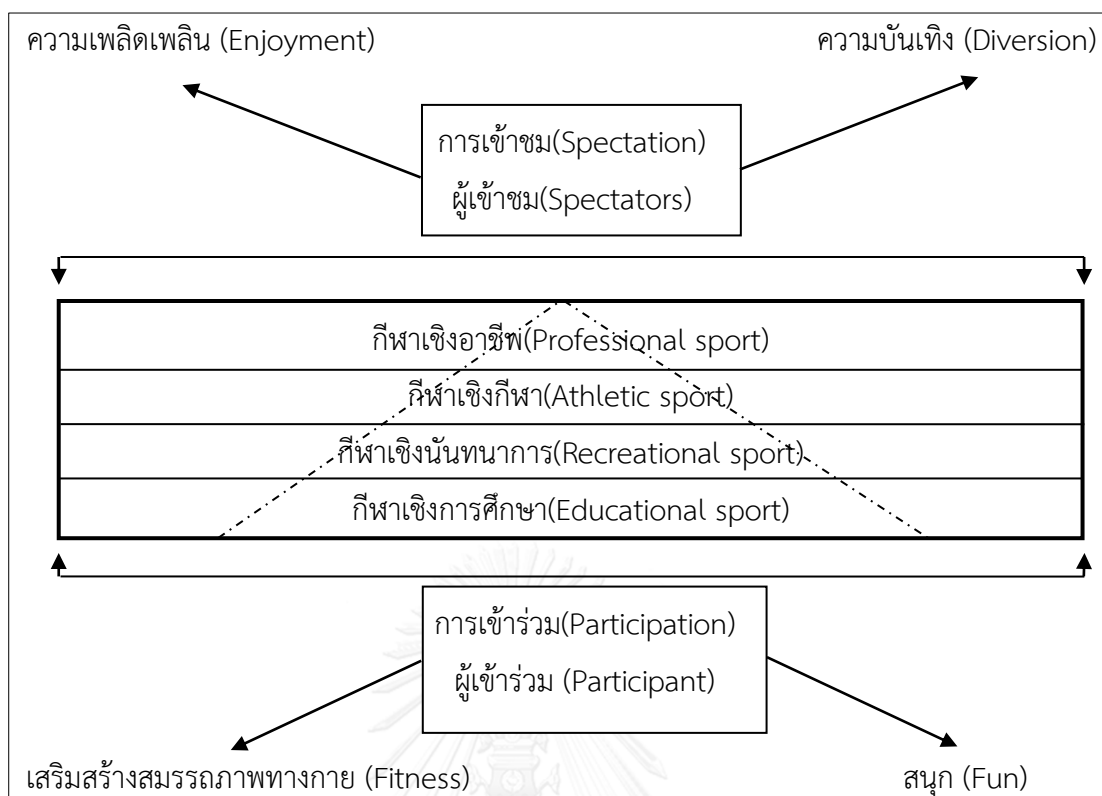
ความเพลิดเพลิน (Enjoyment)

ความบันเทิง (Diversion)

การเข้าชม(Spectation)
ผู้เข้าชม(Spectators)

กีฬาเชิงอาชีพ(Professional sport)
กีฬาเชิงกีฬา(Athletic sport)
กีฬาเชิงนันทนาการ(Recreational sport)
กีฬาเชิงการศึกษา(Educational sport)

การเข้าร่วม(Participation)
ผู้เข้าร่วม (Participant)

เสริมสร้างสมรรถภาพทางกาย (Fitness)

สนุก (Fun)